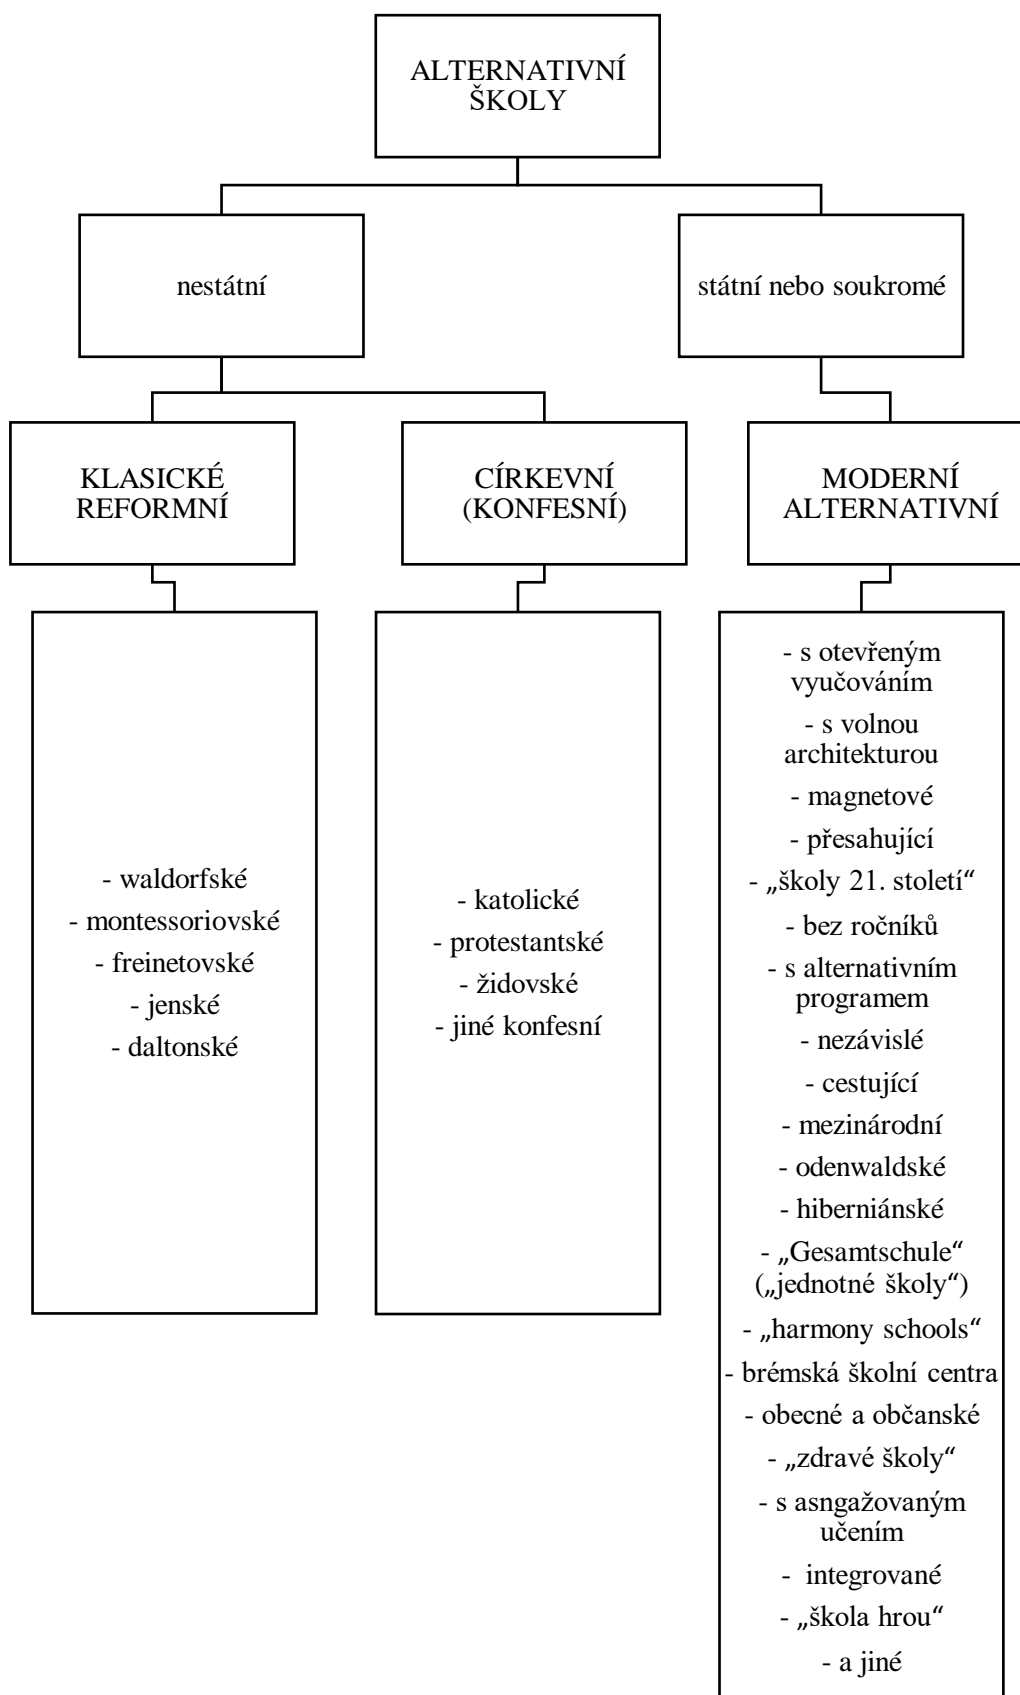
ALTERNATIVNÍ ŠKOLY

nestátní

státní nebo soukromé

KLASICKÉ REFORMNÍ

CÍRKEVNÍ (KONFESNÍ)

MODERNÍ ALTERNATIVNÍ

- waldorfské
- montessoriovské
- freinetovské
- jenské
- daltonské

- katolické
- protestantské
- židovské
- jiné konfesní

- s otevřeným vyučováním
- s volnou architekturou
- magnetové
- přesahující
- „školy 21. století“
- bez ročníků
- s alternativním programem
- nezávislé
- cestující
- mezinárodní
- odenwaldské
- hiberniánské
- „Gesamtschule“ („jednotné školy“)
- „harmony schools“
- brémská školní centra
- obecné a občanské
- „zdravé školy“
- s asngažovaným učením
- integrované
- „škola hrou“
- a jiné